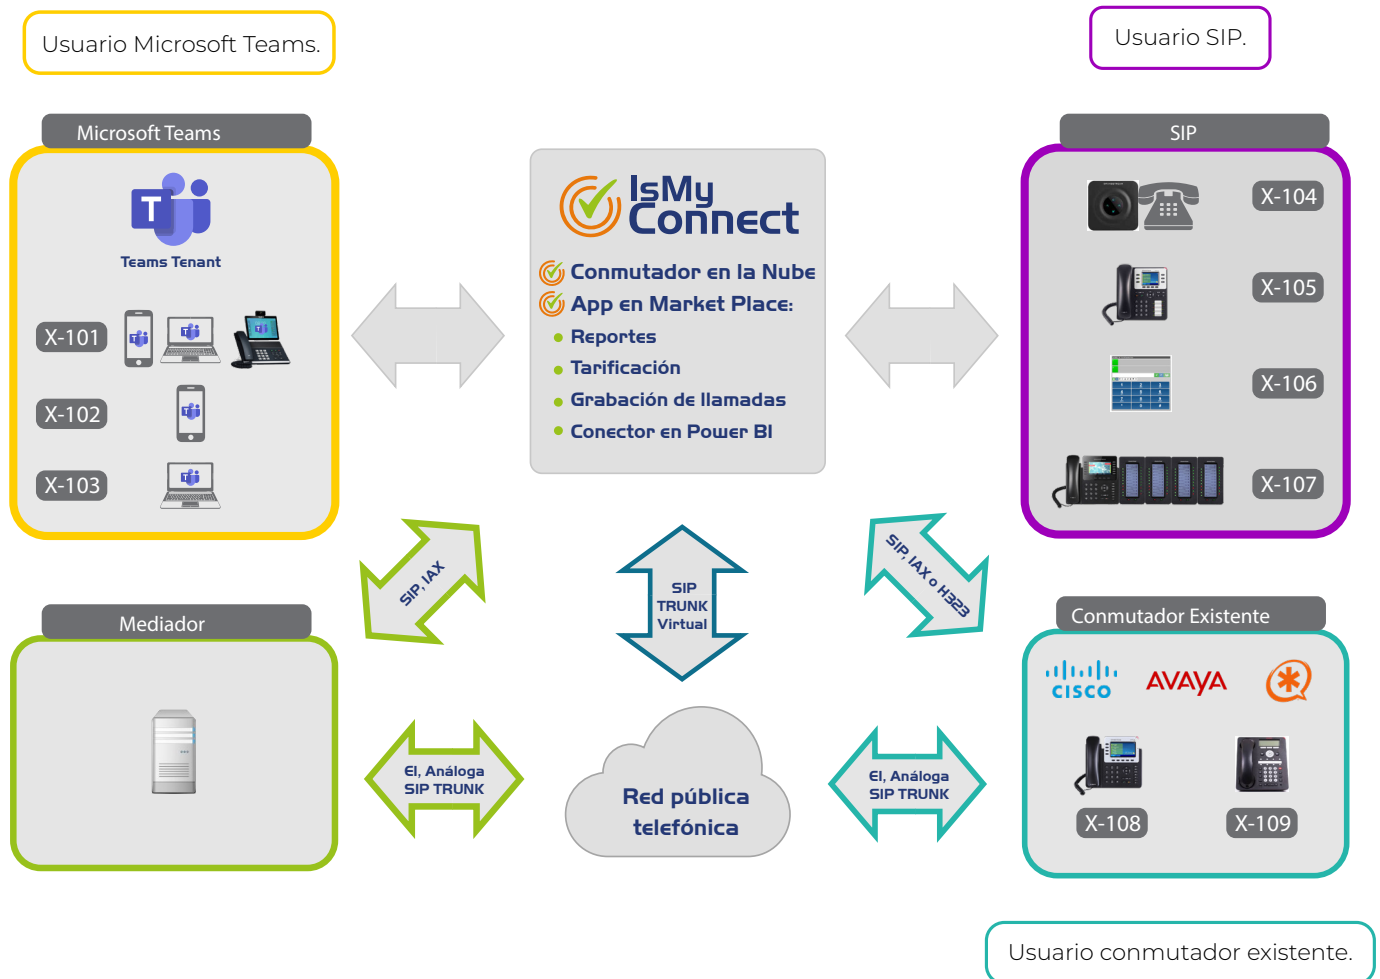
Usuario Microsoft Teams.

Usuario SIP.

Microsoft Teams

Teams Tenant

X-101

X-102

X-103

IsMy Connect

Conmutador en la Nube

App en Market Place:

Reportes

Tarificación

Grabación de llamadas

Conector en Power BI

SIP

X-104

X-105

X-106

X-107

SIP, IAX

SIP TRUNK Virtual

SIP, IAX o H323

Mediador

Conmutador Existente

cisco

AVAYA

EI, Análoga SIP TRUNK

Red pública telefónica

EI, Análoga SIP TRUNK

X-108

X-109

Usuario conmutador existente.